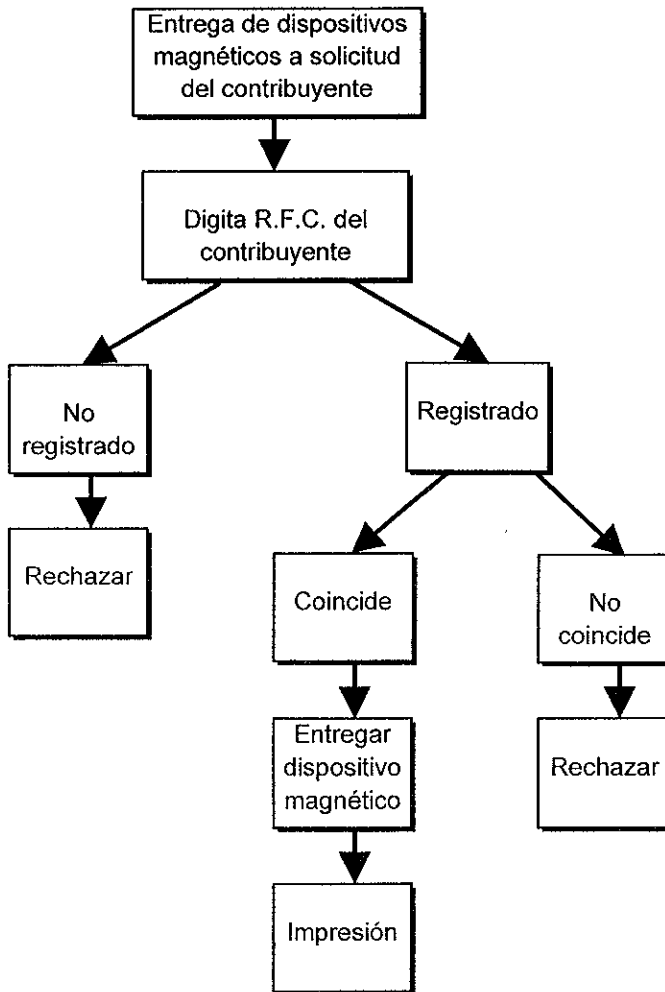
Entrega de dispositivos magnéticos a solicitud del contribuyente

Digita R.F.C. del contribuyente

No registrado

Rechazar

Registrado

Coincide

Entregar dispositivo magnético

Impresión

No coincide

Rechazar